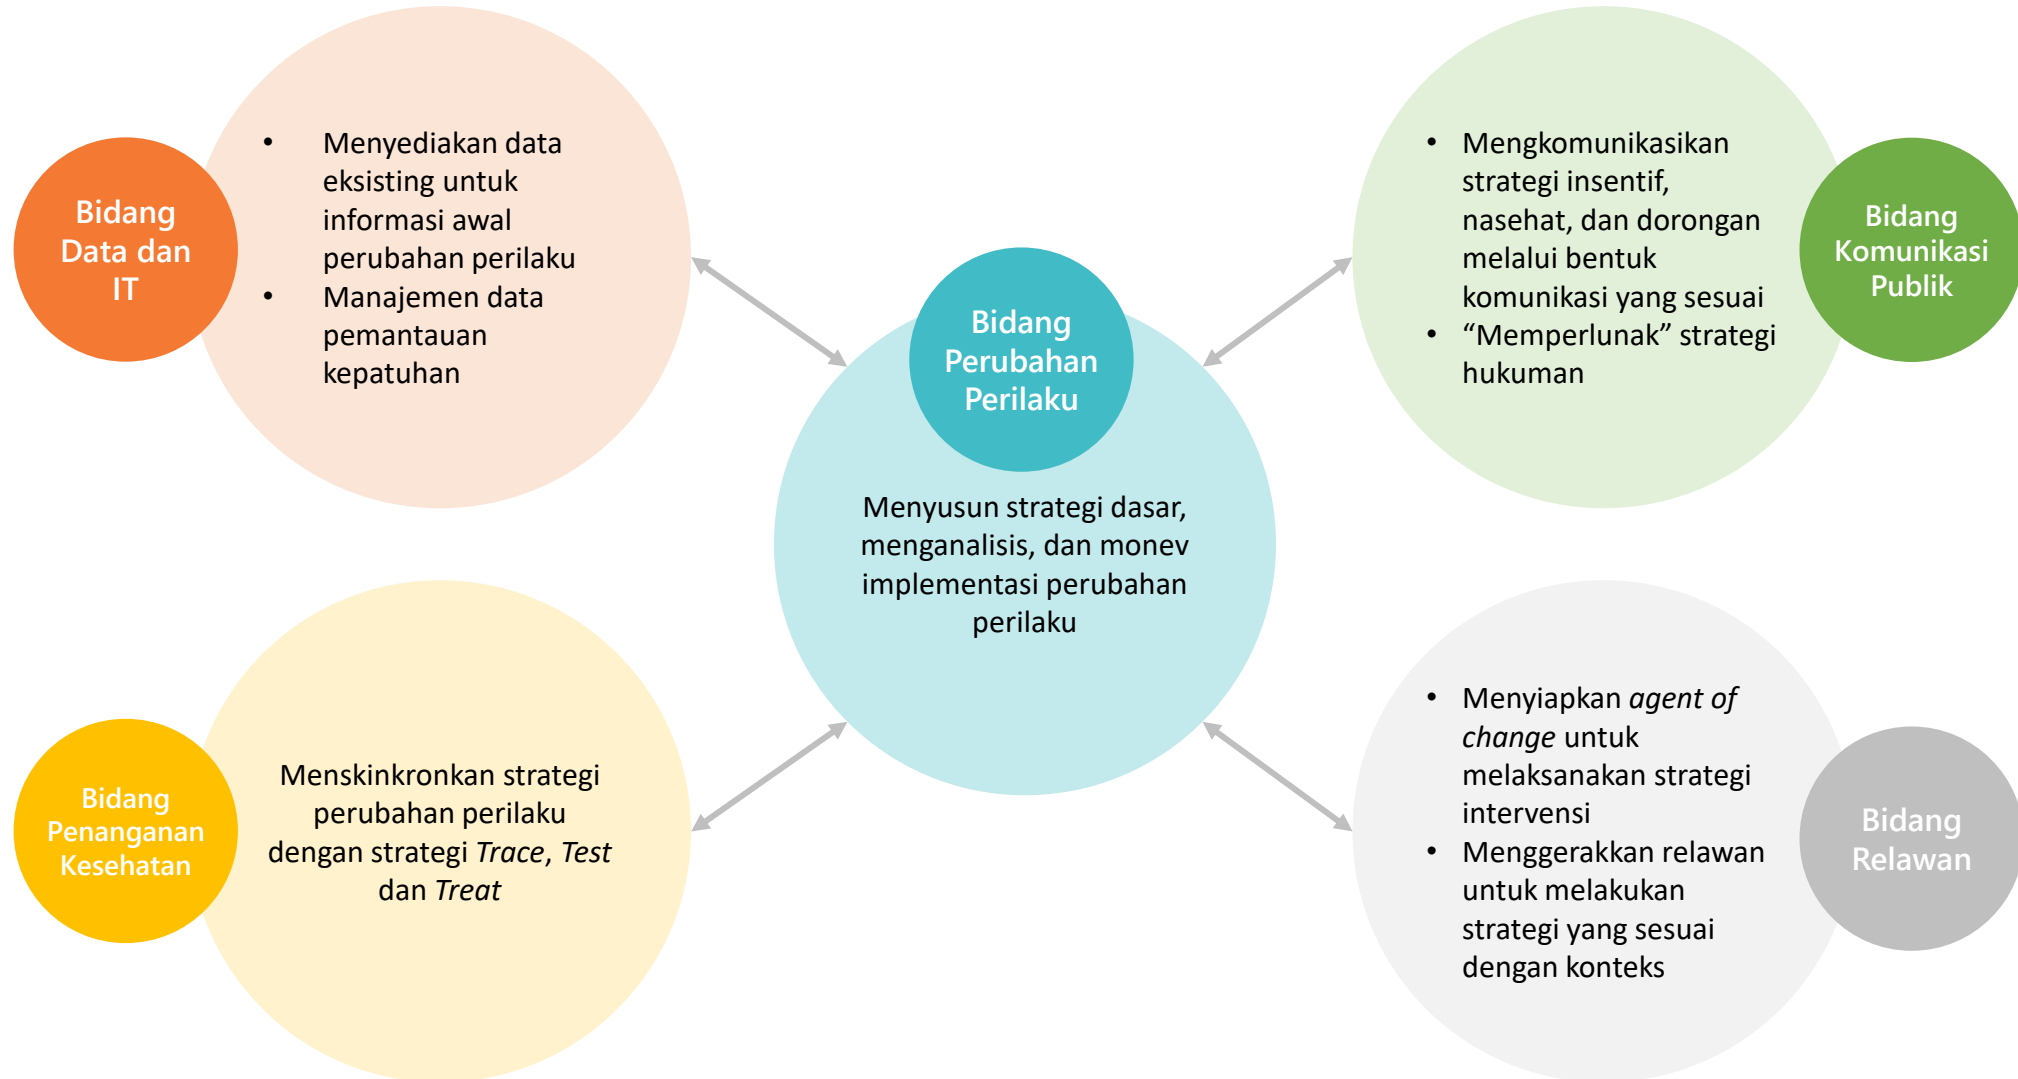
Bidang Data dan IT

- Menyediakan data eksisting untuk informasi awal perubahan perilaku
- Manajemen data pemantauan kepatuhan

Bidang Perubahan Perilaku

Menyusun strategi dasar, menganalisis, dan monev implementasi perubahan perilaku

- Mengkomunikasikan strategi insentif, nasehat, dan dorongan melalui bentuk komunikasi yang sesuai
- “Memperlunak” strategi hukuman

Bidang Komunikasi Publik

Bidang Penanganan Kesehatan

Menskinkronkan strategi perubahan perilaku dengan strategi *Trace*, *Test* dan *Treat*

- Menyiapkan *agent of change* untuk melaksanakan strategi intervensi
- Menggerakkan relawan untuk melakukan strategi yang sesuai dengan konteks

Bidang Relawan